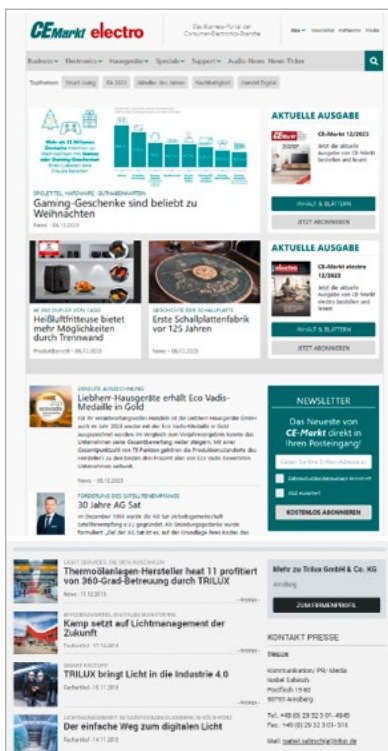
CEMarkt electro

Das Business-Portal der Consumer-Electronics-Branche

Abo Newsletter Mediadaten Media

Business Electronics Hausgeräte Specials Support Audio News News-Ticker

Topthemen Smart Living IFA 2023 Händler des Jahres Nachhaltigkeit Handel Digital

SPIELETEIL, HARDWARE, OUTBABEKARTEN

Gaming-Geschenke sind beliebt zu Weihnachten

News • 06.12.2023

AKTUELLE AUSGABE

CE-Markt 12/2023

Jetzt die aktuelle Ausgabe von CE-Markt bestellen und lesen!

INHALT & BLÄTTERN

JETZT ABONNIEREN

Heißluftfritteuse bietet mehr Möglichkeiten durch Trennwand

Produktbericht • 06.12.2023

GESCHICHTE DER SCHALLPLATTE

Erste Schallplattenfabrik vor 125 Jahren

News • 06.12.2023

AKTUELLE AUSGABE

CE-Markt electro

Jetzt die aktuelle Ausgabe von CE-Markt electro bestellen und lesen!

INHALT & BLÄTTERN

JETZT ABONNIEREN

ERNEUTE AUSZEICHNUNG

Liebherr-Hausgeräte erhält Eco Vadis-Medaille in Gold

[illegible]

News • 05.12.2023

NEWSLETTER

Das Neueste von CE-Markt direkt in Ihren Posteingang!

KOSTENLOS ABONNIEREN

FÖRDERUNG DES SATELLITENEMPFANGS

30 Jahre AG Sat

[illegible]

LIGHT SERVICES, DIE SICH AUSZAHLEN

Thermoplaster-Hersteller heat 11 profitiert von 360-Grad-Betreuung durch TRILUX

News • 11.12.2023

Kamp setzt auf Lichtmanagement der Zukunft

SMART FACTORY

TRILUX bringt Licht in die Industrie 4.0

Fachartikel • 11.11.2018

Der einfache Weg zum digitalen Licht

Fachartikel • 14.11.2018

Mehr zu Trilux GmbH & Co. KG

Arnsberg

ZUM FIRMENPROFIL

KONTAKT PRESSE

TRILUX

Kommunikation / PR / Media
Isabel Sabisch
Postfach 19 60
59759 Arnsberg

Tel. +49 (0) 29 32 3 01-4945
Fax +49 (0) 29 32 3 01-515

Mail: isabel.sabisch@trilux.de